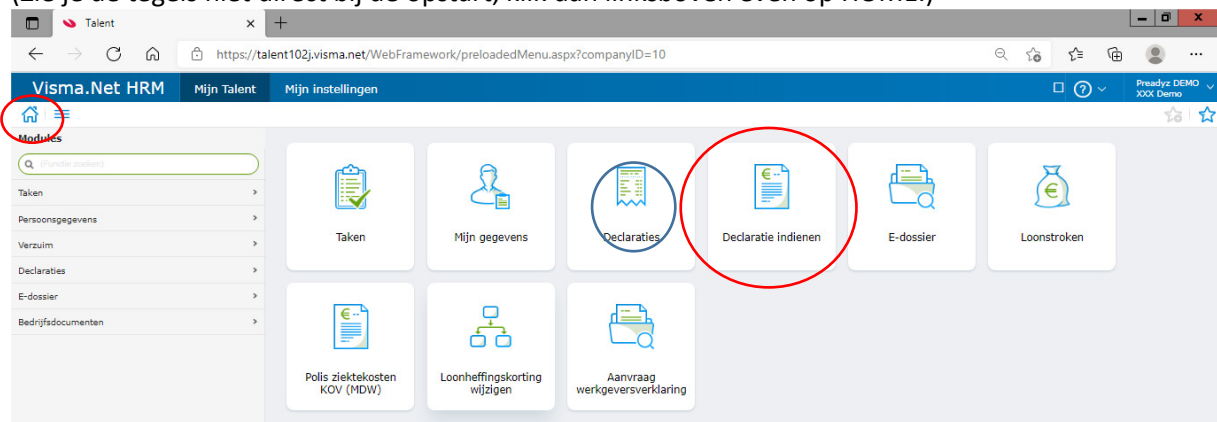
(Zie je de tegels niet direct bij de opstart, klik dan linksboven even op HOME.)

Talent

https://talent102j.visma.net/WebFramework/preloadedMenu.aspx?companyID=10

Visma.Net HRM | Mijn Talent | Mijn instellingen

Preadyz DEMO
XXX Demo

Modules

(Functie zoeken)

Taken
Persoonsgegevens
Verzuim
Declaraties
E-dossier
Bedrijfsdocumenten

Taken
Mijn gegevens
Declaraties
Declaratie indienen
E-dossier
Loonstroken
Polis ziektekosten KOV (MDW)
Loonheffingskorting wijzigen
Aanvraag werkgeversverklaring